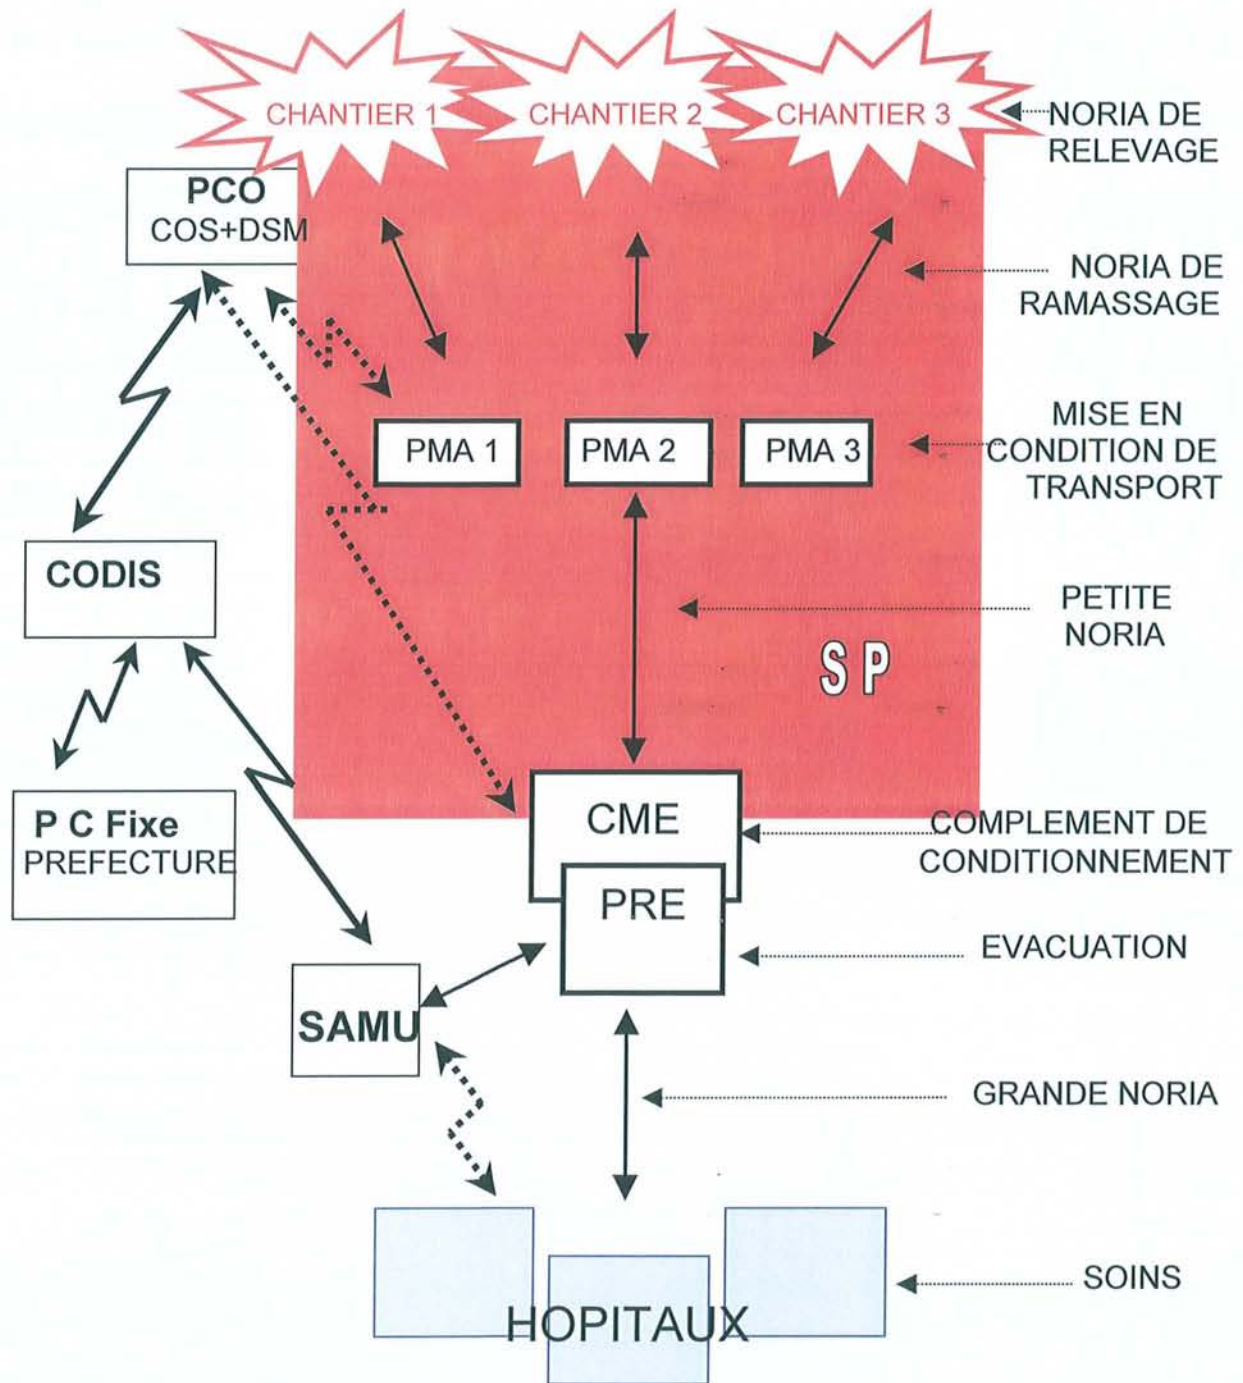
CHANTIER 1
CHANTIER 2
CHANTIER 3
NORIA DE RELEVAGE

PCO
COS+DSM

NORIA DE RAMASSAGE

PMA 1
PMA 2
PMA 3

MISE EN CONDITION DE TRANSPORT

CODIS

PETITE NORIA

S P

P C Fixe
PREFECTURE

CME
PRE

COMPLEMENT DE CONDITIONNEMENT

EVACUATION

SAMU

GRANDE NORIA

SOINS

HOPITAUX